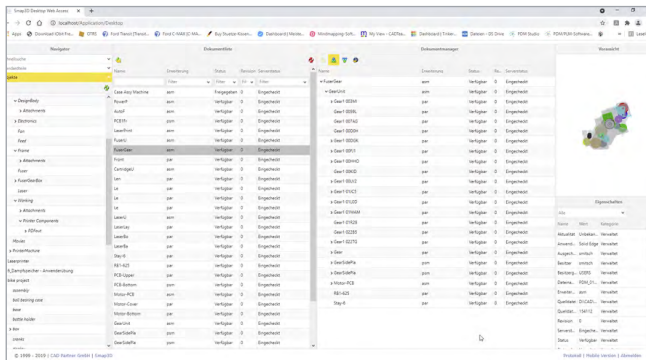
SmapOD Desktop Web Access ×  +

localhost/Application/Desktop

Apps  Download (Obr Fo...  DTRS  Ford Transit (Transit...  Ford C-MAX (C-MA...  Buy Stacker Kisten...  Dashboard | Mobile...  Mindmapping tools...  My View - CADTea...  Dashboard | Timber...  Dateien - OX Drive  FDM Studio  FDM/PLM Software...

Navigator

Dokumentliste

Name | Erweiterung | Status | Revision | Serverstatus
Case Assy Machine | asm | Freigegeben | 0 | Eingecheckt
PowerP | asm | Verfügbar | 0 | Eingecheckt
AutoP | asm | Verfügbar | 0 | Eingecheckt
LaserFront | asm | Verfügbar | 0 | Eingecheckt
FuserU | asm | Verfügbar | 0 | Eingecheckt
FuserGear | asm | Verfügbar | 0 | Eingecheckt
Frame | par | Verfügbar | 0 | Eingecheckt
Cartridge | asm | Verfügbar | 0 | Eingecheckt
Lex | par | Verfügbar | 0 | Eingecheckt
Le | par | Verfügbar | 0 | Eingecheckt
Le | par | Verfügbar | 0 | Eingecheckt
Le | par | Verfügbar | 0 | Eingecheckt
LaserU | asm | Verfügbar | 0 | Eingecheckt
LaserBa | par | Verfügbar | 0 | Eingecheckt
LaserBa | par | Verfügbar | 0 | Eingecheckt
LaserBa | par | Verfügbar | 0 | Eingecheckt
Stay-III | par | Verfügbar | 0 | Eingecheckt
RB1-625 | par | Verfügbar | 0 | Eingecheckt
PCB-Upper | par | Verfügbar | 0 | Eingecheckt
PCB-Bottom | par | Verfügbar | 0 | Eingecheckt
Motor-PCB | asm | Verfügbar | 0 | Eingecheckt
Motor-Cover | par | Verfügbar | 0 | Eingecheckt
Motor-Bottom | par | Verfügbar | 0 | Eingecheckt
GearUnit | asm | Verfügbar | 0 | Eingecheckt
GearSidePla | par | Verfügbar | 0 | Eingecheckt
GearSidePla | par | Verfügbar | 0 | Eingecheckt

Dokumentmanager

Name | Erweiterung | Status | Re.. | Serverstatus
FuserGear | asm | Verfügbar | 0 | Eingecheckt
GearUnit | asm | Verfügbar | 0 | Eingecheckt
Gear1-30SHI | par | Verfügbar | 0 | Eingecheckt
Gear1-30SEL | par | Verfügbar | 0 | Eingecheckt
Gear1-30TAG | par | Verfügbar | 0 | Eingecheckt
Gear1-30DSH | par | Verfügbar | 0 | Eingecheckt
Gear1-30DSK | par | Verfügbar | 0 | Eingecheckt
Gear1-30PLI | par | Verfügbar | 0 | Eingecheckt
Gear1-30HHO | par | Verfügbar | 0 | Eingecheckt
Gear1-30KID | par | Verfügbar | 0 | Eingecheckt
Gear1-30LKO | par | Verfügbar | 0 | Eingecheckt
Gear1-SYLCE | par | Verfügbar | 0 | Eingecheckt
Gear1-SYLOD | par | Verfügbar | 0 | Eingecheckt
Gear1-STHAM | par | Verfügbar | 0 | Eingecheckt
Gear1-STRZE | par | Verfügbar | 0 | Eingecheckt
Gear1-0225S | par | Verfügbar | 0 | Eingecheckt
Gear1-0227G | par | Verfügbar | 0 | Eingecheckt
Gear | par | Verfügbar | 0 | Eingecheckt
GearSidePla | par | Verfügbar | 0 | Eingecheckt
GearSidePla | par | Verfügbar | 0 | Eingecheckt
Motor-PCB | asm | Verfügbar | 0 | Eingecheckt
RB1-625 | par | Verfügbar | 0 | Eingecheckt
Stay-II | par | Verfügbar | 0 | Eingecheckt

Vorschau

Eigenschaften

Name | Wert | Kategorie
Aktualisie | Unbekan... | Verwaltet
Anwendu | Solid Edge | Verwaltet
Ausgech.. | asm | Verwaltet
Bezirker | admin | Verwaltet
Bezirkung | 1/2/00 | Verwaltet
Dateina... | FuserGear | Verwaltet
Erweiter... | asm | Verwaltet
Quelldate | D:\CAD... | Verwaltet
Quelldat... | 156112 | Verwaltet
Revision | 0 | Verwaltet
Serverst.. | Eingeche... | Verwaltet
Status | Verfügbar | Verwaltet

DesignBody
Attachments
Electronics
Fan
Feed
Frame
Attachments
Fuser
FuserGearBox
Laser
Working
Attachments
Printer Components
PDFout
Model
PowerMachine
Laserprinter
Dampfwalze - Anwendung
bike project
assembly
ball bearing case
base
bottle holder
bow

© 1999 - 2019 | CAD Partner GmbH | SmapOD

Protokoll | Mobile Version | Abmelden